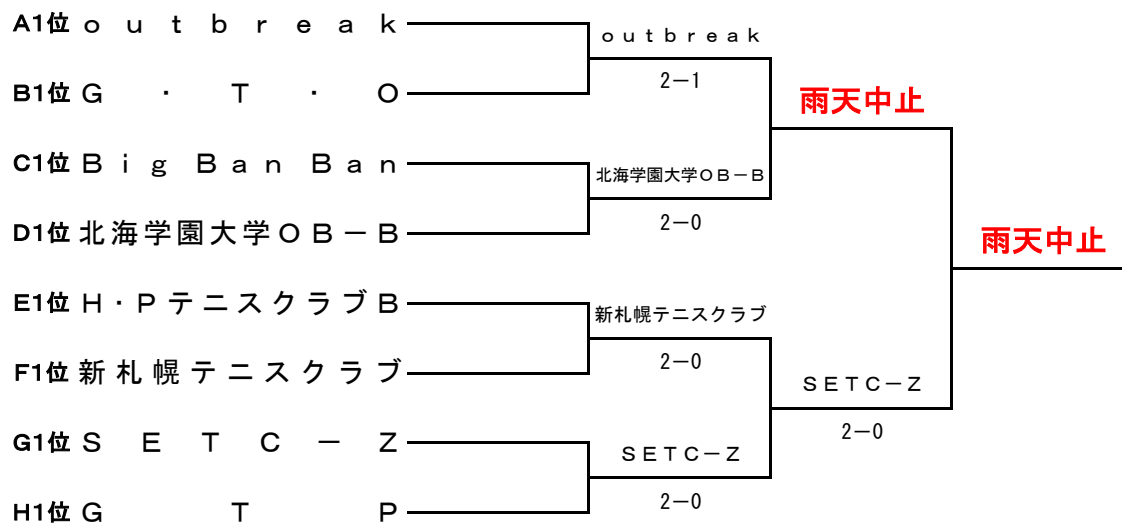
A1位 ｏｕｔｂｒｅａｋ
B1位 Ｇ・Ｔ・Ｏ
C1位 Ｂｉｇ Ｂａｎ Ｂａｎ
D1位 北海学園大学ＯＢ－Ｂ
E1位 Ｈ・Ｐテニスクラブ B
F1位 新札幌テニスクラブ
G1位 ＳＥＴＣ－Ｚ
H1位 Ｇ Ｔ Ｐ

ｏｕｔｂｒｅａｋ
2−1
北海学園大学ＯＢ－Ｂ
2−0
新札幌テニスクラブ
2−0
ＳＥＴＣ－Ｚ
2−0

雨天中止
ＳＥＴＣ－Ｚ
2−0

雨天中止